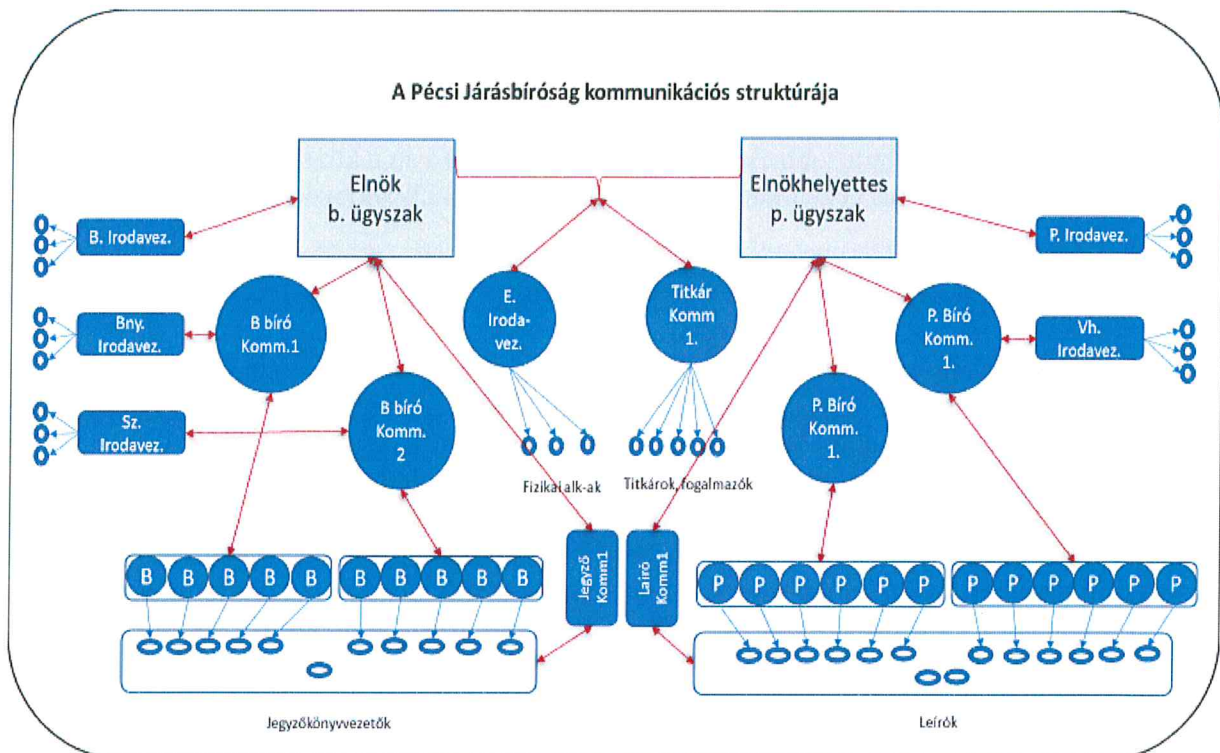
A Pécsi Járásbíróság kommunikációs struktúrája

Elnök
b. ügyszak

Elnökhelyettes
p. ügyszak

B. Irodavez.

P. Irodavez.

Bny.
Irodavez.

B bíró
Komm.1

E.
Iroda-
vez.

Titkár
Komm
1.

P. Bíró
Komm.
1.

Vh.
Irodavez.

Sz.
Irodavez.

B bíró
Komm.
2

P. Bíró
Komm.
1.

Fizikai alk-ak

Titkárok, fogalmazók

B B B B B

B B B B B

Jegyző
Komm1

Leíró
Komm1

P P P P P P

P P P P P P

Jegyzőkönyvvezetők

Leírók